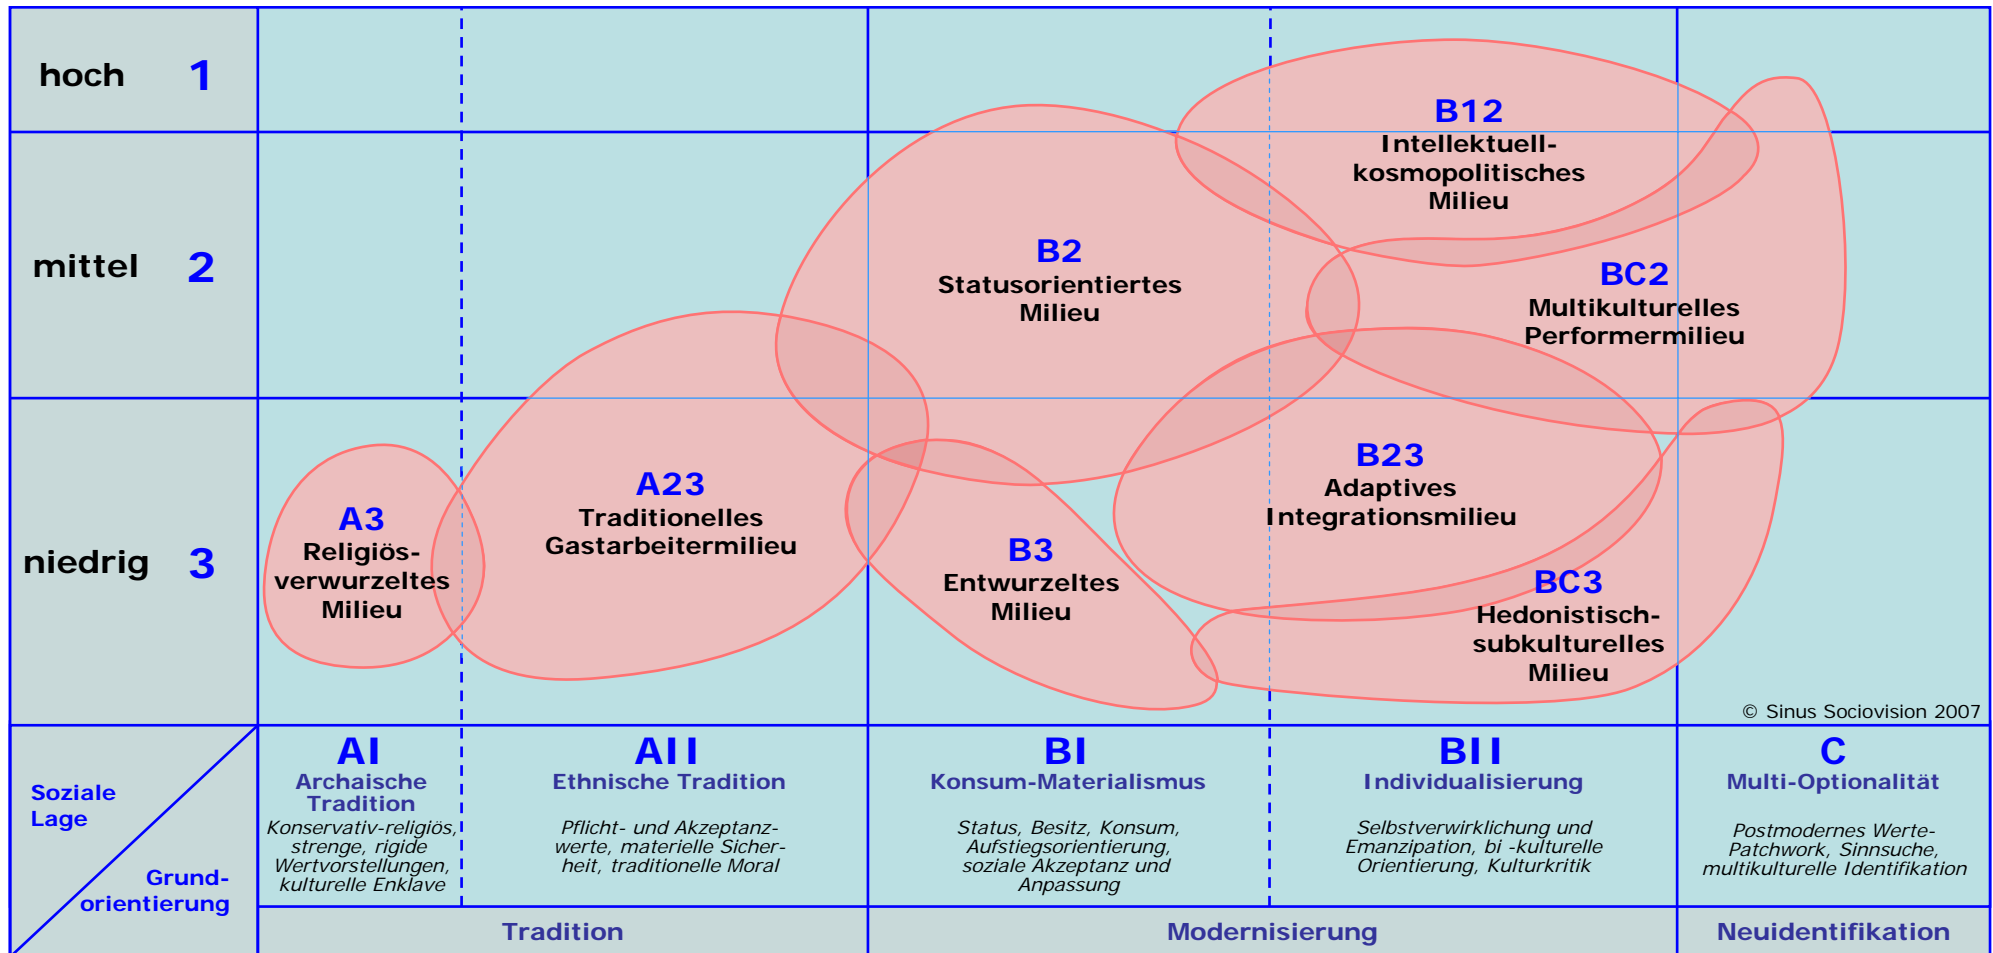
hoch 1

mittel 2

niedrig 3

B12
Intellektuell-kosmopolitisches Milieu

B2
Statusorientiertes Milieu

BC2
Multikulturelles Performermilieu

A23
Traditionelles Gastarbeitermilieu

B23
Adaptives Integrationsmilieu

A3
Religiös-verwurzeltes Milieu

B3
Entwurzeltes Milieu

BC3
Hedonistisch-subkulturelles Milieu

© Sinus Sociovision 2007

Soziale Lage

Grund-orientierung

AI
Archaische Tradition
Konservativ-religiös, strenge, rigide Wertvorstellungen, kulturelle Enklave

AII
Ethnische Tradition
Pflicht- und Akzeptanzwerte, materielle Sicherheit, traditionelle Moral

BI
Konsum-Materialismus
Status, Besitz, Konsum, Aufstiegsorientierung, soziale Akzeptanz und Anpassung

BII
Individualisierung
Selbstverwirklichung und Emanzipation, bi -kulturelle Orientierung, Kulturkritik

C
Multi-Optionalität
Postmodernes Werte-Patchwork, Sinnsuche, multikulturelle Identifikation

Tradition

Modernisierung

Neuidentifikation